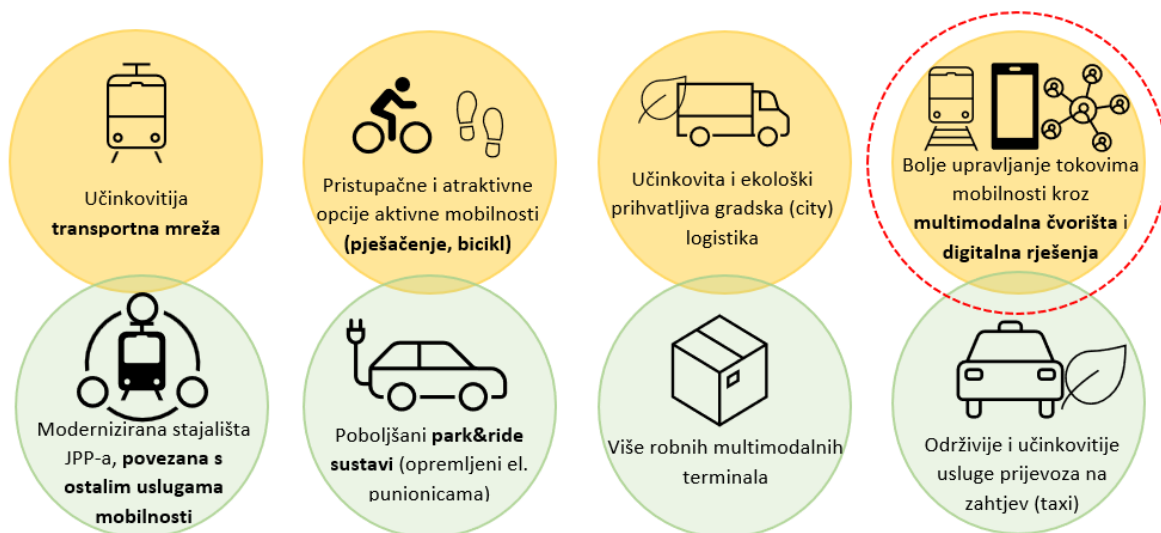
Učinkovitija **transportna mreža**

Pristupačne i atraktivne opcije aktivne mobilnosti **(pješačenje, bicikl)**

Učinkovita i ekološki prihvatljiva gradska (city) logistika

Bolje upravljanje tokovima mobilnosti kroz **multimodalna čvorišta i digitalna rješenja**

Modernizirana stajališta JPP-a, **povezana s ostalim uslugama mobilnosti**

Poboljšani **park&ride sustavi** (opremljeni el. punionicama)

Više robnih multimodalnih terminala

Održivije i učinkovitije usluge prijevoza na zahtjev (taxi)